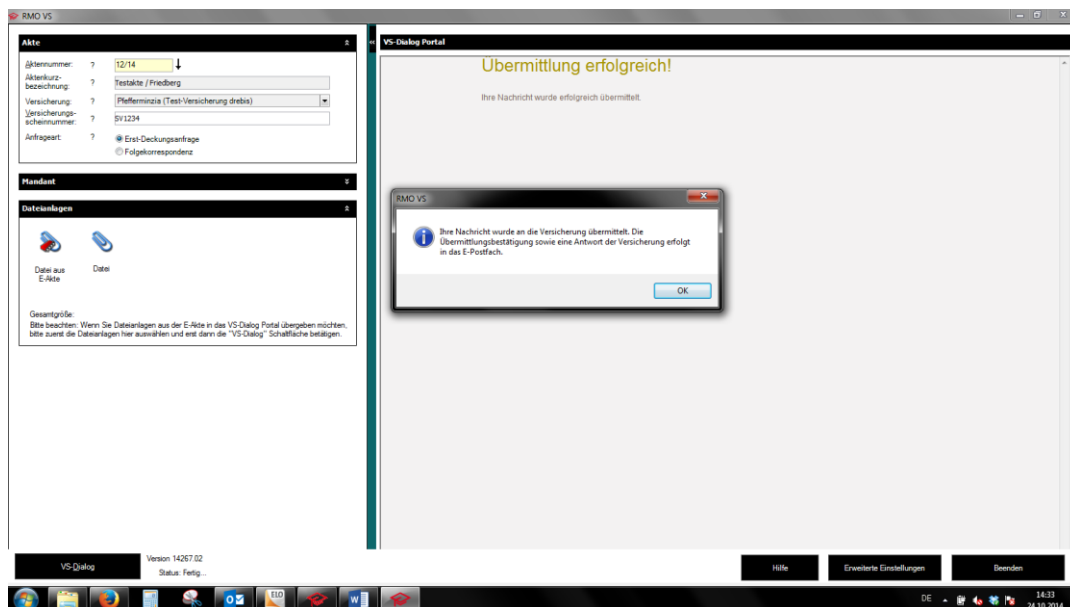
RMO VS

Akte

Aktennummer: ? 12/14

Aktenkurzbezeichnung: ? Testakte / Friedberg

Versicherung: ? Pfefferminzia (Test-Versicherung drebis)

Versicherungsscheinnummer: ? SV1234

Anfrageart: ? Erst-Deckungsanfrage
Folgekorrespondenz

Mandant

Dateianlagen

Datei aus E-Akte

Datei

Gesamtgröße:
Bitte beachten: Wenn Sie Dateianlagen aus der E-Akte in das VS-Dialog Portal übergeben möchten, bitte zuerst die Dateianlagen hier auswählen und erst dann die "VS-Dialog" Schaltfläche betätigen.

VS-Dialog Portal

Übermittlung erfolgreich!

Ihre Nachricht wurde erfolgreich übermittelt.

RMO VS

Ihre Nachricht wurde an die Versicherung übermittelt. Die Übermittlungsbestätigung sowie eine Antwort der Versicherung erfolgt in das E-Postfach.

OK

VS-Dialog

Version 14267.02
Status: Fertig...

Hilfe

Erweiterte Einstellungen

Beenden

ELO

DE

14:33
24.10.2014